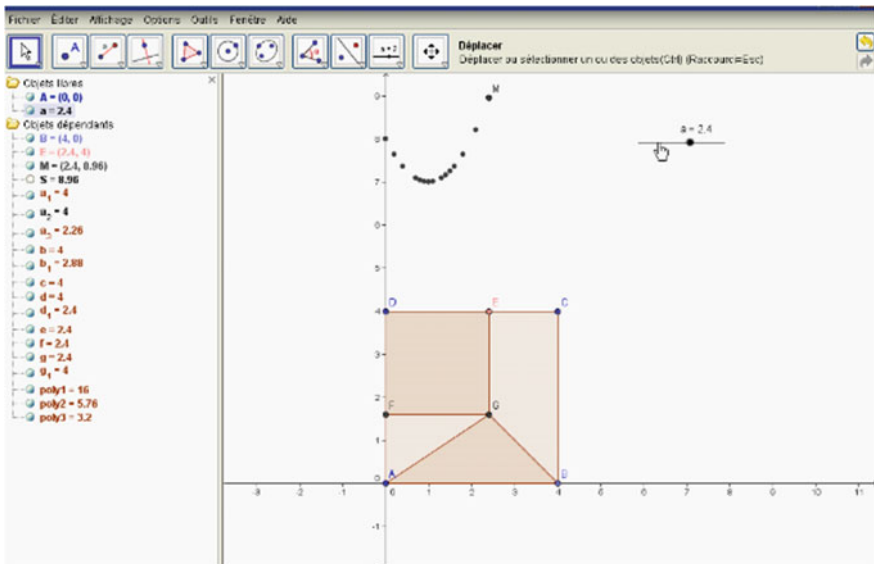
Fichier Éditer Affichage Options Outils Fenêtre Aide

a = 2

Déplacer
Déplacer ou sélectionner un ou des objets(Ctrl) (Raccourci=Esc)

Objets libres
A = (0, 0)
a = 2.4
Objets dépendants
B = (4, 0)
E = (2.4, 4)
M = (2.4, 8.96)
S = 8.96
$a_1$ = 4
$a_2$ = 4
$a_3$ = 2.26
b = 4
$b_1$ = 2.88
c = 4
d = 4
$d_1$ = 2.4
e = 2.4
f = 2.4
g = 2.4
$g_1$ = 4
poly1 = 16
poly2 = 5.76
poly3 = 3.2

a = 2.4

M
D E C
F G
A B

9
8
7
6
5
4
3
2
1
0
-1
-3 -2 -1 0 1 2 3 4 5 6 7 8 9 10 11